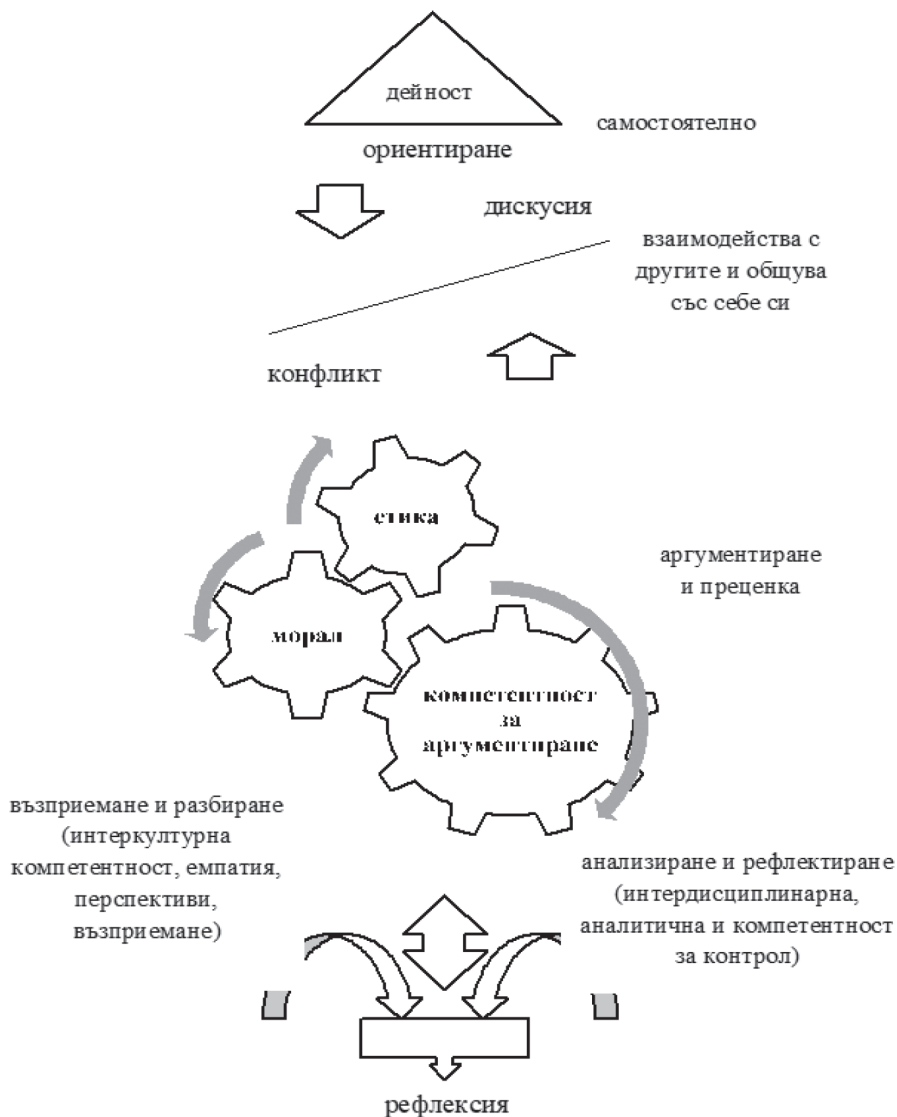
дейност

самостоятелно

ориентиране

дискусия

взаимодейства с другите и общува със себе си

конфликт

етика

аргументиране и преценка

морал

компетентност за аргументиране

възприемане и разбиране (интеркултурна компетентност, емпатия, перспективи, възприемане)

анализиране и рефлектиране (интердисциплинарна, аналитична и компетентност за контрол)

рефлексия